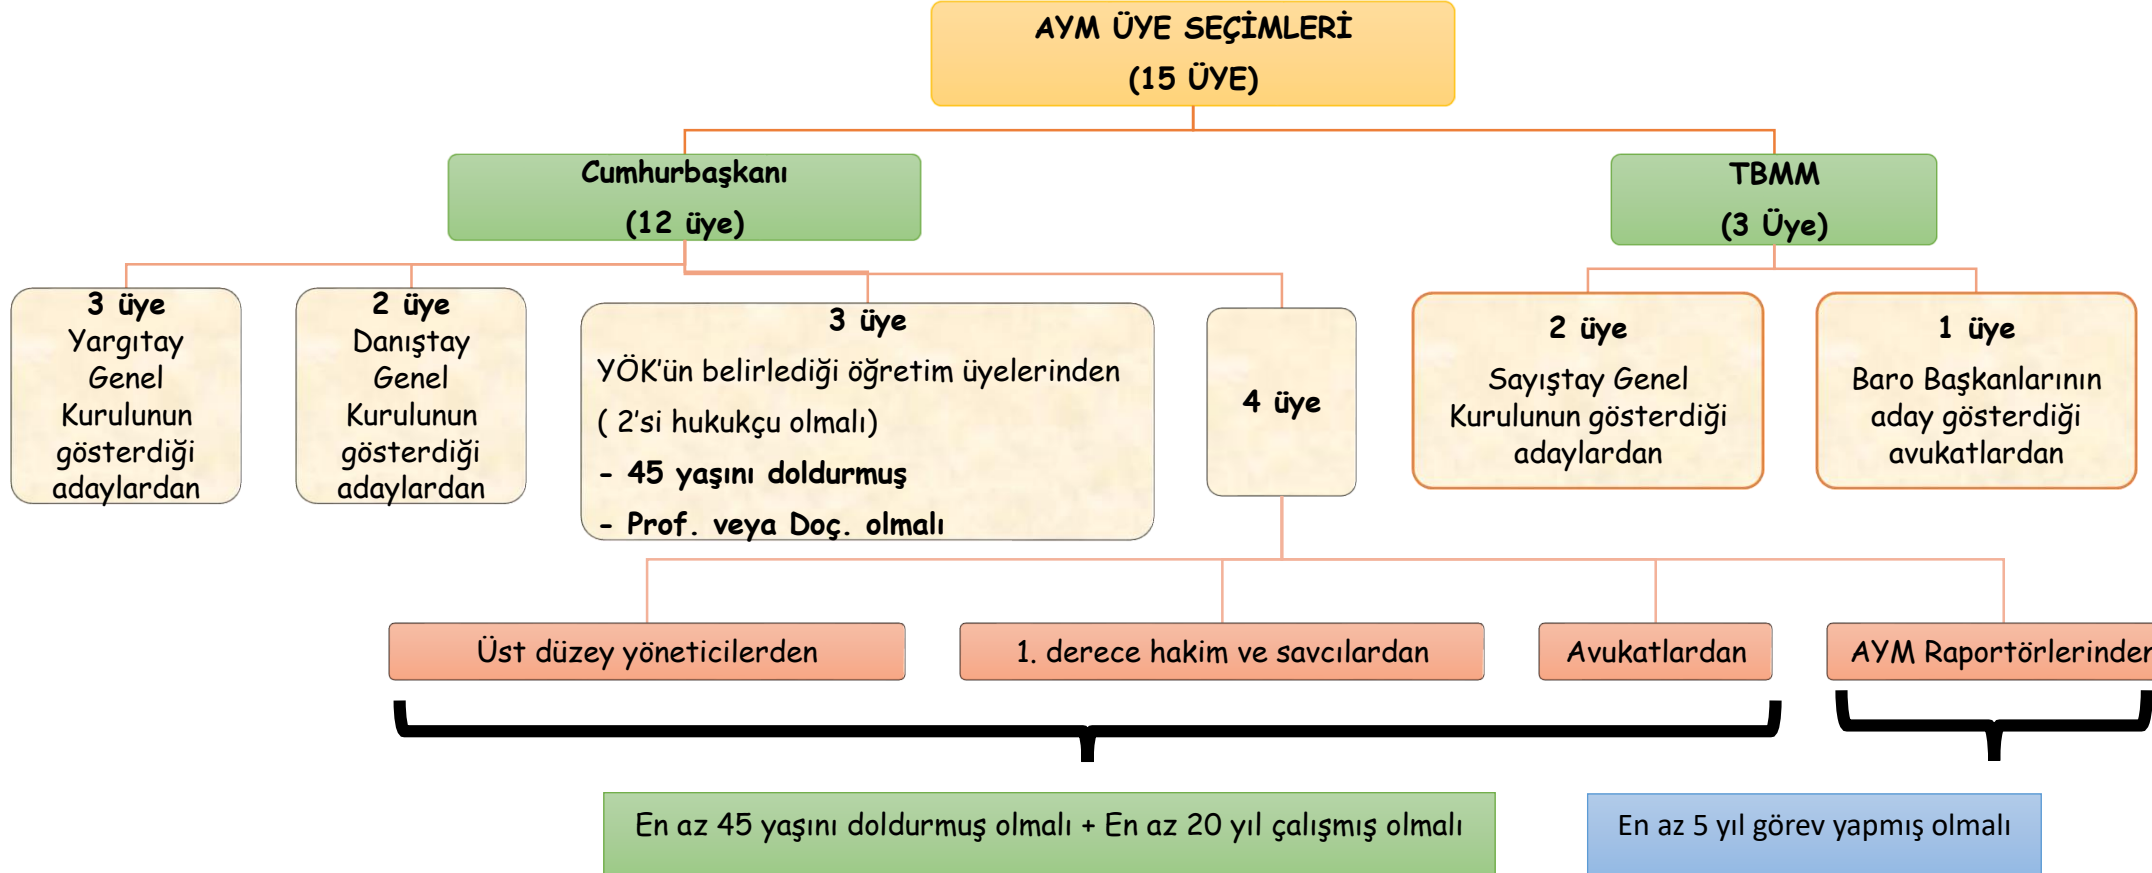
AYM ÜYE SEÇİMLERİ
(15 ÜYE)

Cumhurbaşkanı
(12 üye)

TBMM
(3 Üye)

3 üye
Yargıtay Genel Kurulunun gösterdiği adaylardan

2 üye
Danıştay Genel Kurulunun gösterdiği adaylardan

3 üye
YÖK'ün belirlediği öğretim üyelerinden
( 2'si hukukçu olmalı)
- 45 yaşını doldurmuş
- Prof. veya Doç. olmalı

4 üye

2 üye
Sayıştay Genel Kurulunun gösterdiği adaylardan

1 üye
Baro Başkanlarının aday gösterdiği avukatlardan

Üst düzey yöneticilerden

1. derece hakim ve savcılardan

Avukatlardan

AYM Raportörlerinder

En az 45 yaşını doldurmuş olmalı + En az 20 yıl çalışmış olmalı

En az 5 yıl görev yapmış olmalı